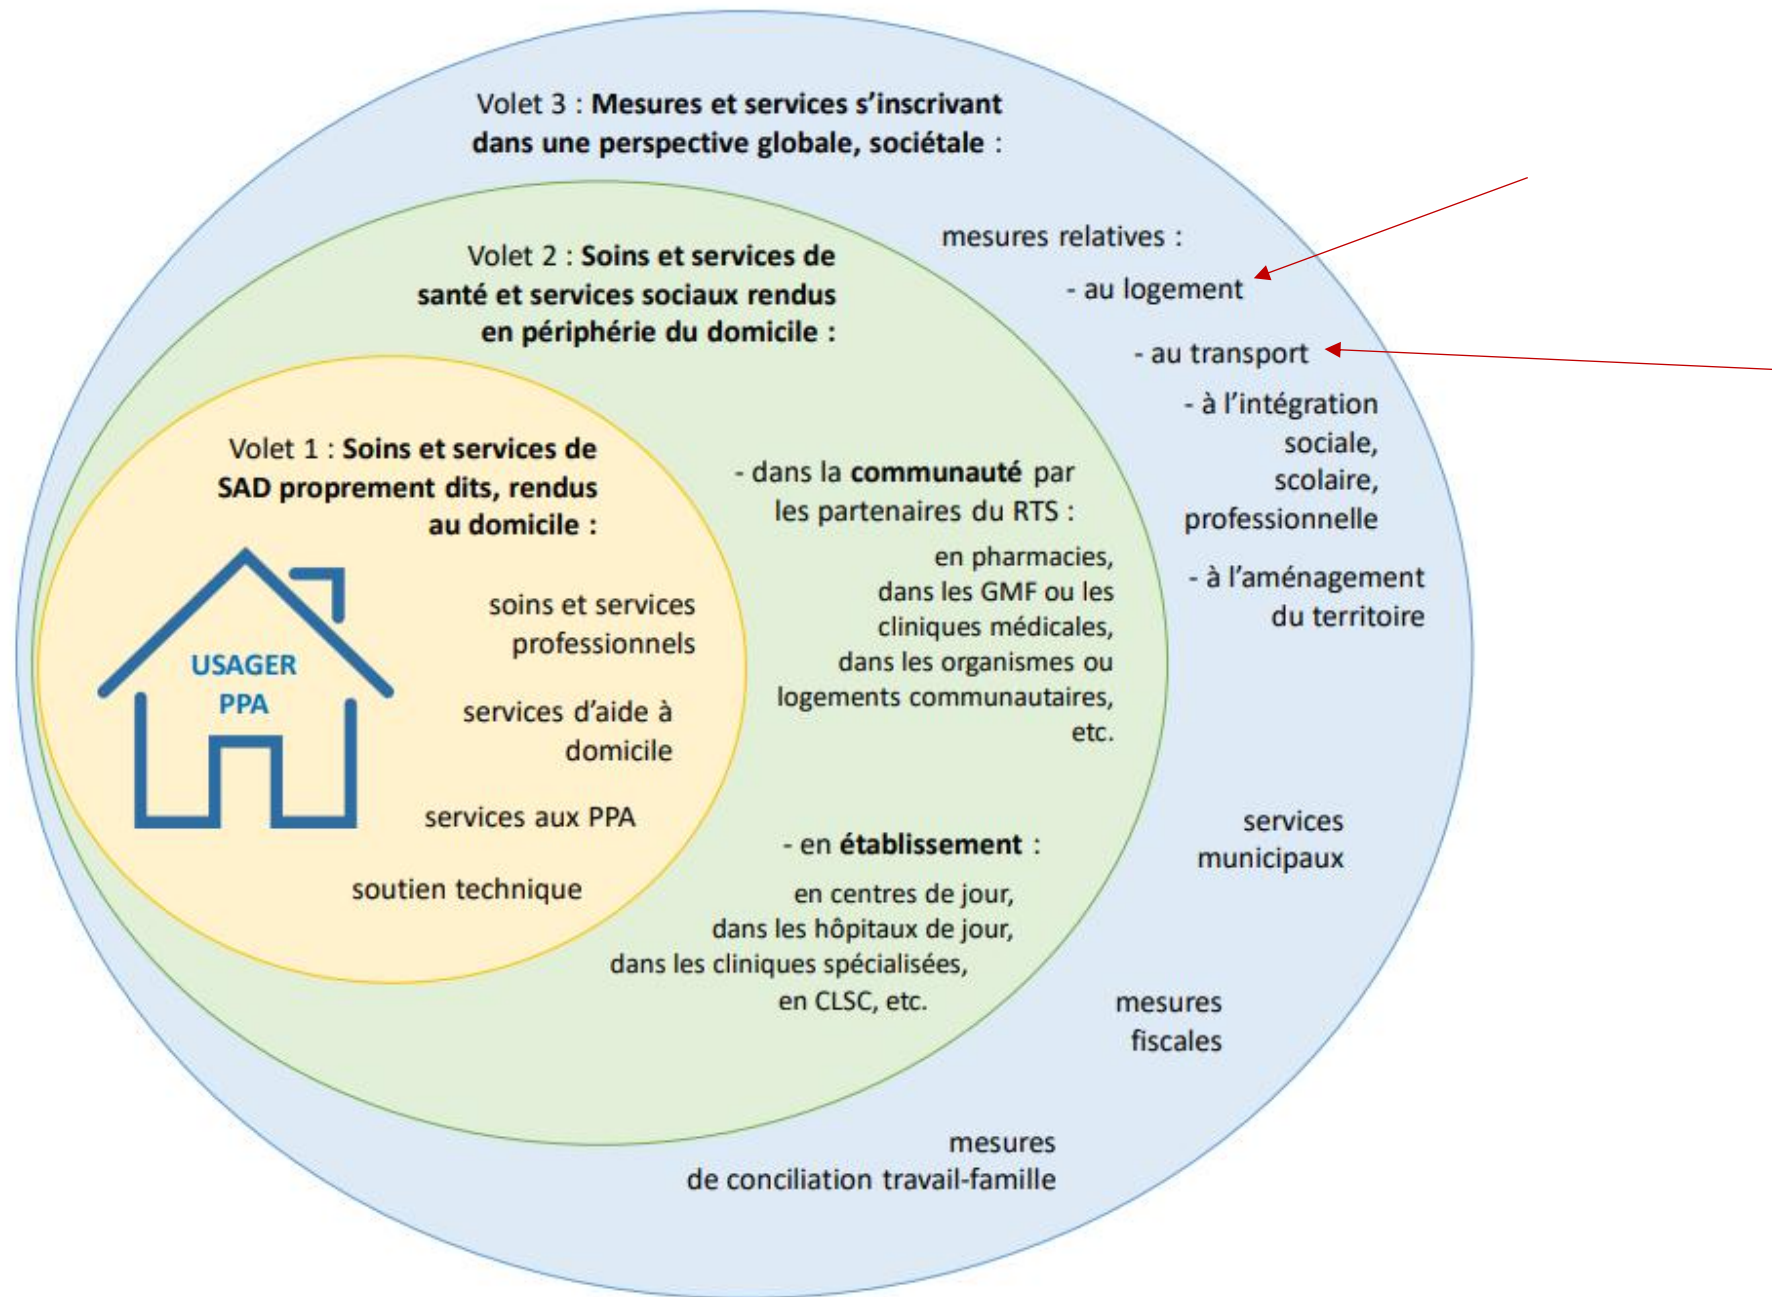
Volet 3 : **Mesures et services s'inscrivant dans une perspective globale, sociétale** :

Volet 2 : **Soins et services de santé et services sociaux rendus en périphérie du domicile :**

Volet 1 : **Soins et services de SAD proprement dits, rendus au domicile :**

USAGER PPA

soins et services professionnels

services d'aide à domicile

services aux PPA

soutien technique

- dans la **communauté** par les partenaires du RTS :

en pharmacies, dans les GMF ou les cliniques médicales, dans les organismes ou logements communautaires, etc.

- en **établissement** :

en centres de jour, dans les hôpitaux de jour, dans les cliniques spécialisées, en CLSC, etc.

mesures relatives :

- au logement

- au transport

- à l'intégration sociale, scolaire, professionnelle

- à l'aménagement du territoire

services municipaux

mesures fiscales

mesures de conciliation travail-famille